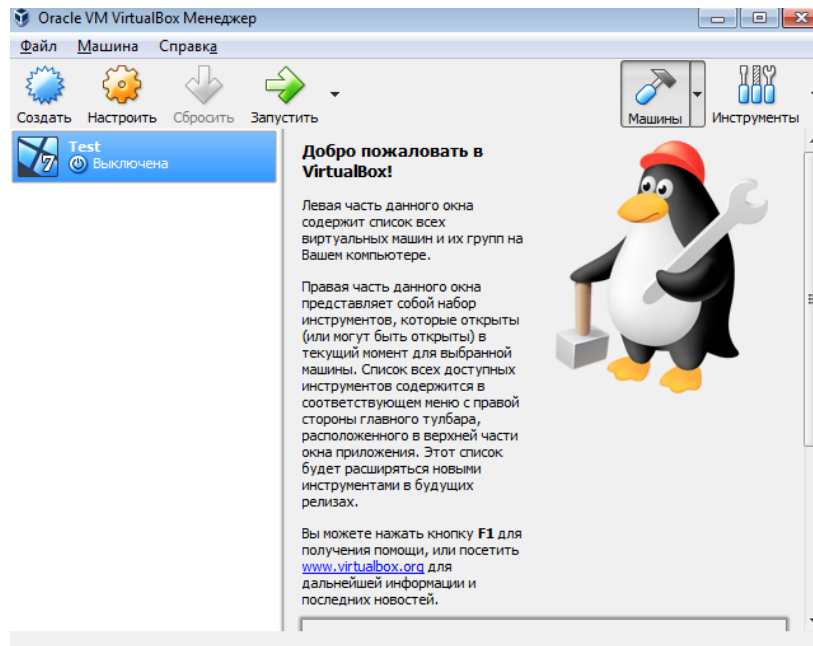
Oracle VM VirtualBox Менеджер

Файл Машина Справка

Создать Настроить Сбросить Запустить

Машины Инструменты

Test
Выключена

Добро пожаловать в VirtualBox!

Левая часть данного окна содержит список всех виртуальных машин и их групп на Вашем компьютере.

Правая часть данного окна представляет собой набор инструментов, которые открыты (или могут быть открыты) в текущий момент для выбранной машины. Список всех доступных инструментов содержится в соответствующем меню с правой стороны главного тулбара, расположенного в верхней части окна приложения. Этот список будет расширяться новыми инструментами в будущих релизах.

Вы можете нажать кнопку F1 для получения помощи, или посетить www.virtualbox.org для дальнейшей информации и последних новостей.